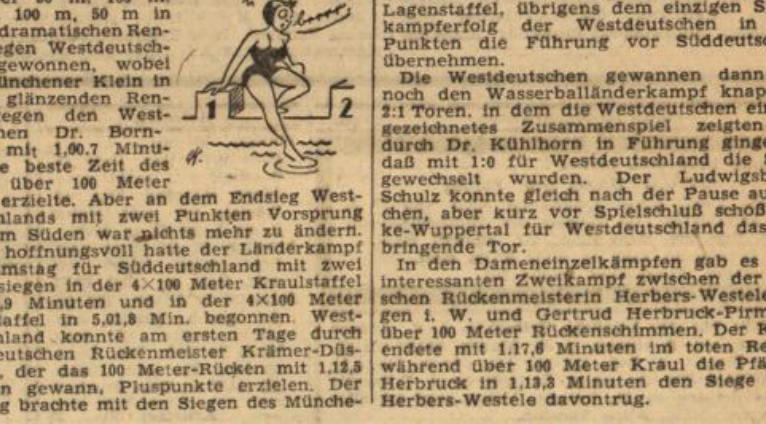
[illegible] 100 m, 50 m in dramatischen Rennen gegen Westdeutschland gewonnen, wobei Münchener Klein in glänzenden Rennen gegen den Westdeutschen Dr. Bornmit 1,00.7 Minuten die beste Zeit des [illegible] über 100 Meter erzielte. Aber an dem Endsieg Westdeutschlands mit zwei Punkten Vorsprung im Süden war nichts mehr zu ändern. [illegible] hoffnungsvoll hatte der Länderkampf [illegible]mstag für Süddeutschland mit zwei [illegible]siegen in der 4×100 Meter Kraulstaffel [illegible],9 Minuten und in der 4×100 Meter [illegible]staffel in 5.01,8 Min. begonnen. West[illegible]land konnte am ersten Tage durch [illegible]eutschen Rückenmeister Krämer-Düs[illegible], der das 100 Meter-Rücken mit 1,12,5 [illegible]n gewann, Pluspunkte erzielen. Der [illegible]g brachte mit den Siegen des Münche-

1 2

Lagenstaffel, übrigens dem einzigen S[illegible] kampferfolg der Westdeutschen in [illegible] Punkten die Führung vor Süddeuts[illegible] übernehmen.

Die Westdeutschen gewannen dann noch den Wasserballänderkampf knap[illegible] 2:1 Toren, in dem die Westdeutschen ei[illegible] gezeichnetes Zusammenspiel zeigten durch Dr. Kühlhorn in Führung ginge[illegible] daß mit 1:0 für Westdeutschland die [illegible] gewechselt wurden. Der Ludwigsh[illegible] Schulz konnte gleich nach der Pause au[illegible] chen, aber kurz vor Spielschluß schoß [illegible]ke-Wuppertal für Westdeutschland das bringende Tor.

In den Dameneinzelkämpfen gab es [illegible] interessanten Zweikampf zwischen der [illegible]schen Rückenmeisterin Herbers-Westele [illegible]gen i. W. und Gertrud Herbruck-Pirm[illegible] über 100 Meter Rückenschimmen. Der K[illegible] endete mit 1.17,6 Minuten im toten Re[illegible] während über 100 Meter Kraul die Pfä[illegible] Herbruck in 1,13,3 Minuten den Siege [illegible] Herbers-Westele davontrug.